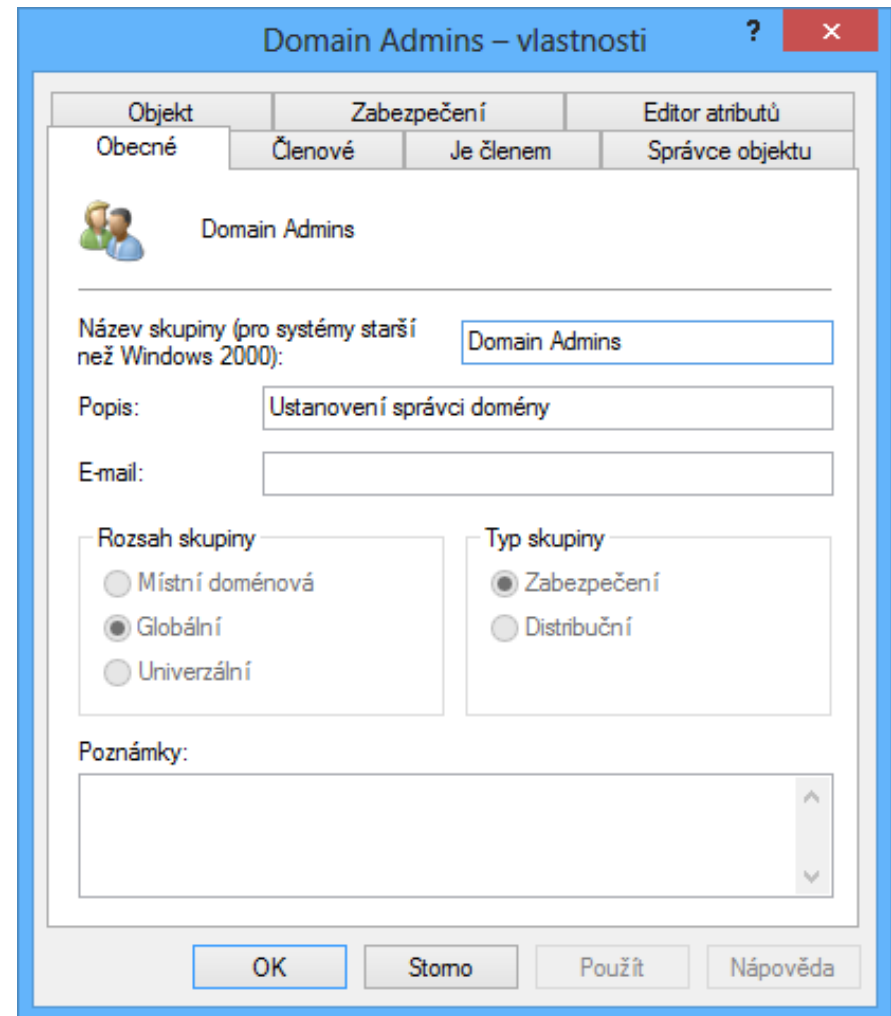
Domain Admins – vlastnosti

?

Objekt | Zabezpečení | Editor atributů
Obecné | Členové | Je členem | Správce objektu

Domain Admins

Název skupiny (pro systémy starší než Windows 2000): Domain Admins

Popis: Ustanovení správci domény

E-mail:

Rozsah skupiny
Místní doménová
Globální
Univerzální

Typ skupiny
Zabezpečení
Distribuční

Poznámky:

OK
Storno
Použít
Nápověda